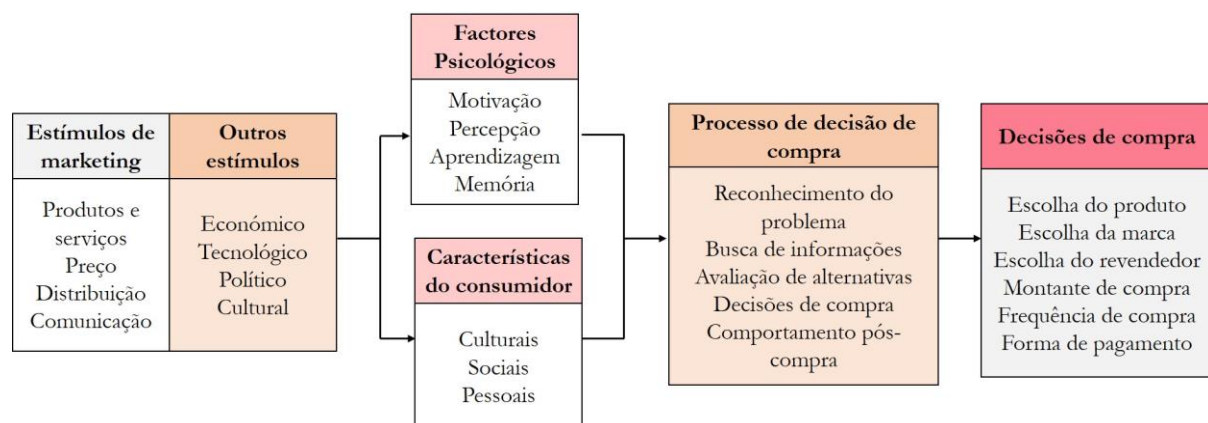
| Estímulos de marketing | Outros estímulos |
|---|---|
| Produtos e serviços<br>Preço<br>Distribuição<br>Comunicação | Económico<br>Tecnológico<br>Político<br>Cultural |

Factores Psicológicos

Motivação
Percepção
Aprendizagem
Memória

Características do consumidor

Culturais
Sociais
Pessoais

Processo de decisão de compra

Reconhecimento do problema
Busca de informações
Avaliação de alternativas
Decisões de compra
Comportamento pós-compra

Decisões de compra

Escolha do produto
Escolha da marca
Escolha do revendedor
Montante de compra
Frequência de compra
Forma de pagamento